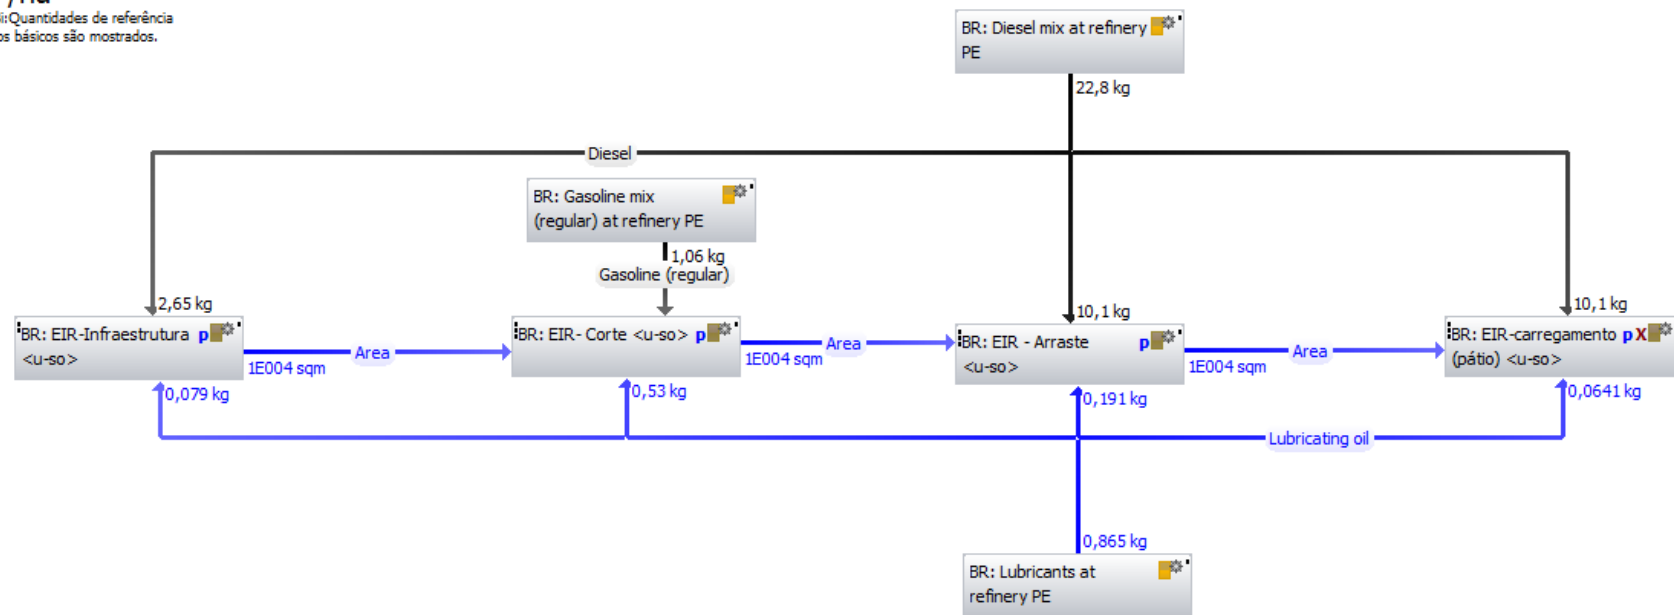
i:Quantidades de referência
s básicos são mostrados.

BR: Diesel mix at refinery PE

22,8 kg

Diesel

BR: Gasoline mix (regular) at refinery PE

1,06 kg
Gasoline (regular)

2,65 kg

10,1 kg

10,1 kg

BR: EIR-Infraestrutura p <u-so>

Area
1E004 sqm

BR: EIR- Corte <u-so> p

Area
1E004 sqm

BR: EIR - Arraste p <u-so>

Area
1E004 sqm

BR: EIR-carregamento p X (pátio) <u-so>

0,079 kg

0,53 kg

0,191 kg

0,0641 kg

Lubricating oil

0,865 kg

BR: Lubricants at refinery PE